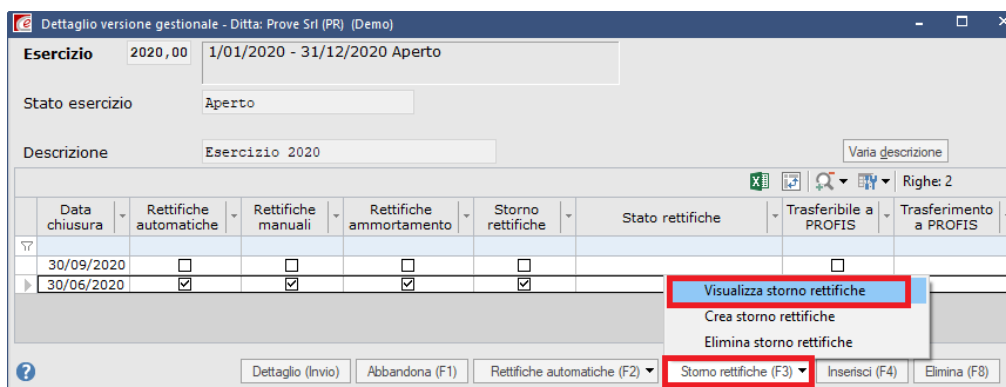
Dettaglio versione gestionale - Ditta: Prove Srl (PR) (Demo)

Esercizio 2020,00 1/01/2020 - 31/12/2020 Aperto

Stato esercizio Aperto

Descrizione Esercizio 2020

Varia descrizione

Righe: 2

| Data chiusura | Rettifiche automatiche | Rettifiche manuali | Rettifiche ammortamento | Storno rettifiche | Stato rettifiche | Trasferibile a PROFIS | Trasferimento a PROFIS |
|---|---|---|---|---|---|---|---|
| 30/09/2020 | ☐ | ☐ | ☐ | ☐ | | ☐ | |
| 30/06/2020 | ☑ | ☑ | ☑ | ☑ | | | |

Visualizza storno rettifiche
Crea storno rettifiche
Elimina storno rettifiche

Dettaglio (Invio) Abbandona (F1) Rettifiche automatiche (F2) Storno rettifiche (F3) Inserisci (F4) Elimina (F8)